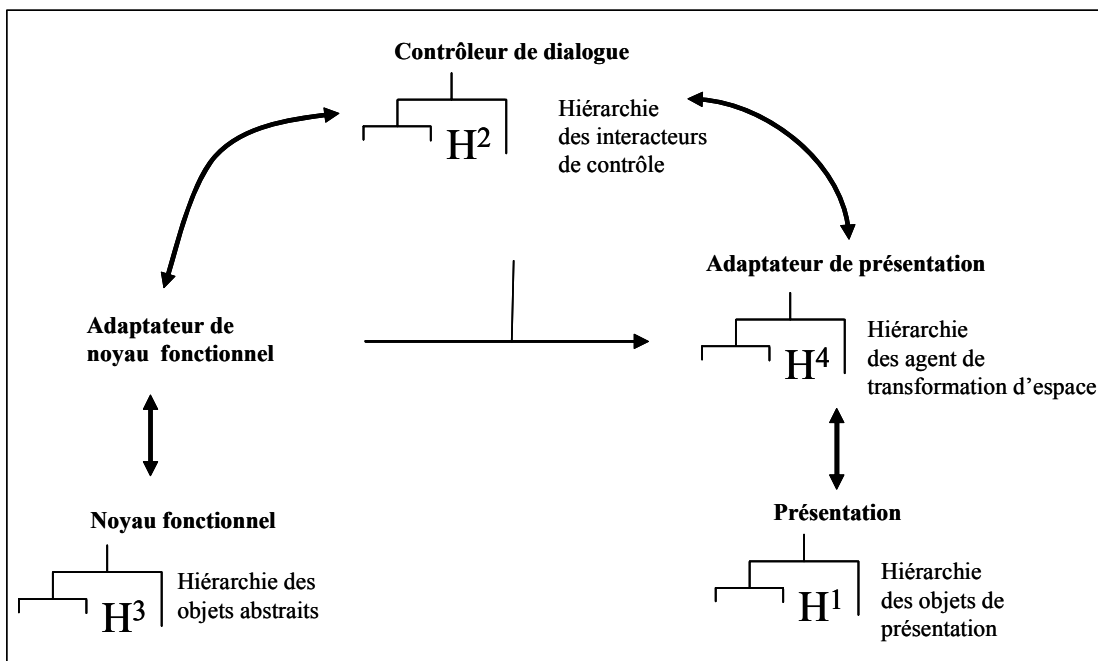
Contrôleur de dialogue

$H^2$

Hiérarchie des interacteurs de contrôle

Adaptateur de présentation

$H^4$

Hiérarchie des agent de transformation d'espace

Adaptateur de noyau fonctionnel

Noyau fonctionnel

$H^3$

Hiérarchie des objets abstraits

Présentation

$H^1$

Hiérarchie des objets de présentation